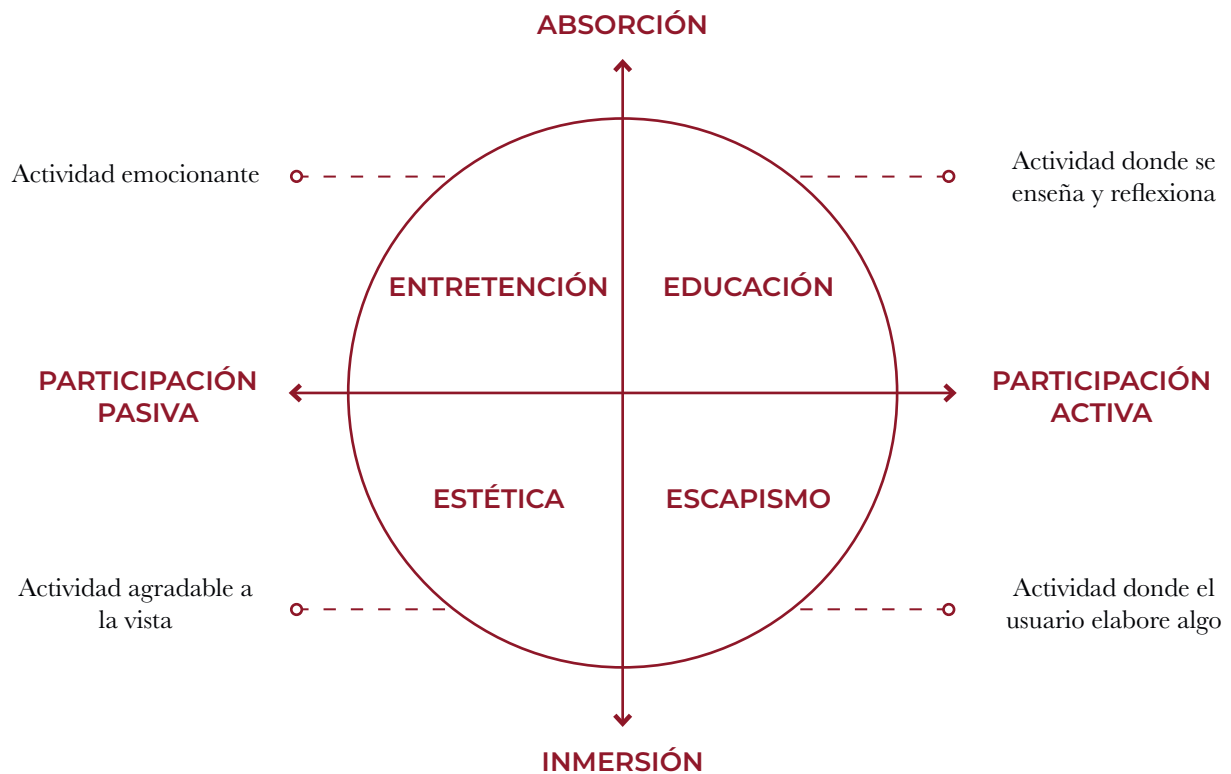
ABSORCIÓN

Actividad emocionante

Actividad donde se enseña y reflexiona

ENTRETENCIÓN

EDUCACIÓN

PARTICIPACIÓN PASIVA

PARTICIPACIÓN ACTIVA

ESTÉTICA

ESCAPISMO

Actividad agradable a la vista

Actividad donde el usuario elabore algo

INMERSIÓN